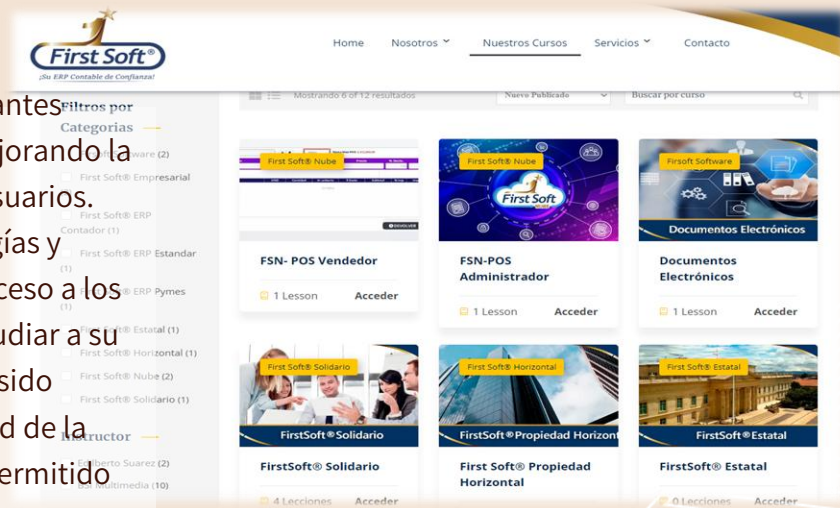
First Soft®
¡Su ERP Contable de Confianza!

Home Nosotros Nuestros Cursos Servicios Contacto

antes
jorando la
suarios.
gías y
ceso a los
udiar a su
sido
d de la
ermitido

Filtros por Categorias
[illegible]ware (2)
First Soft® Empresarial
First Soft® ERP Contador (1)
First Soft® ERP Estandar (1)
First Soft® ERP Pymes (1)
First Soft® Estatal (1)
First Soft® Horizontal (1)
First Soft® Nube (2)
First Soft® Solidario (1)
Instructor
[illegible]berto Suarez (2)
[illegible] Multimedia (10)

Mostrando 6 of 12 resultados
Nuevo Publicado
Buscar por curso

First Soft® Nube
FSN- POS Vendedor
1 Lesson
Acceder

First Soft® Nube
First Soft
FSN-POS Administrador
1 Lesson
Acceder

Firsoft Software
Documentos Electrónicos
Documentos Electrónicos
1 Lesson
Acceder

First Soft® Solidario
FirstSoft® Solidario
FirstSoft® Solidario
4 Lecciones
Acceder

First Soft® Horizontal
FirstSoft®Propiedad Horizont
First Soft® Propiedad Horizontal
Acceder

First Soft® Estatal
FirstSoft®Estatal
FirstSoft® Estatal
0 Lecciones
Acceder